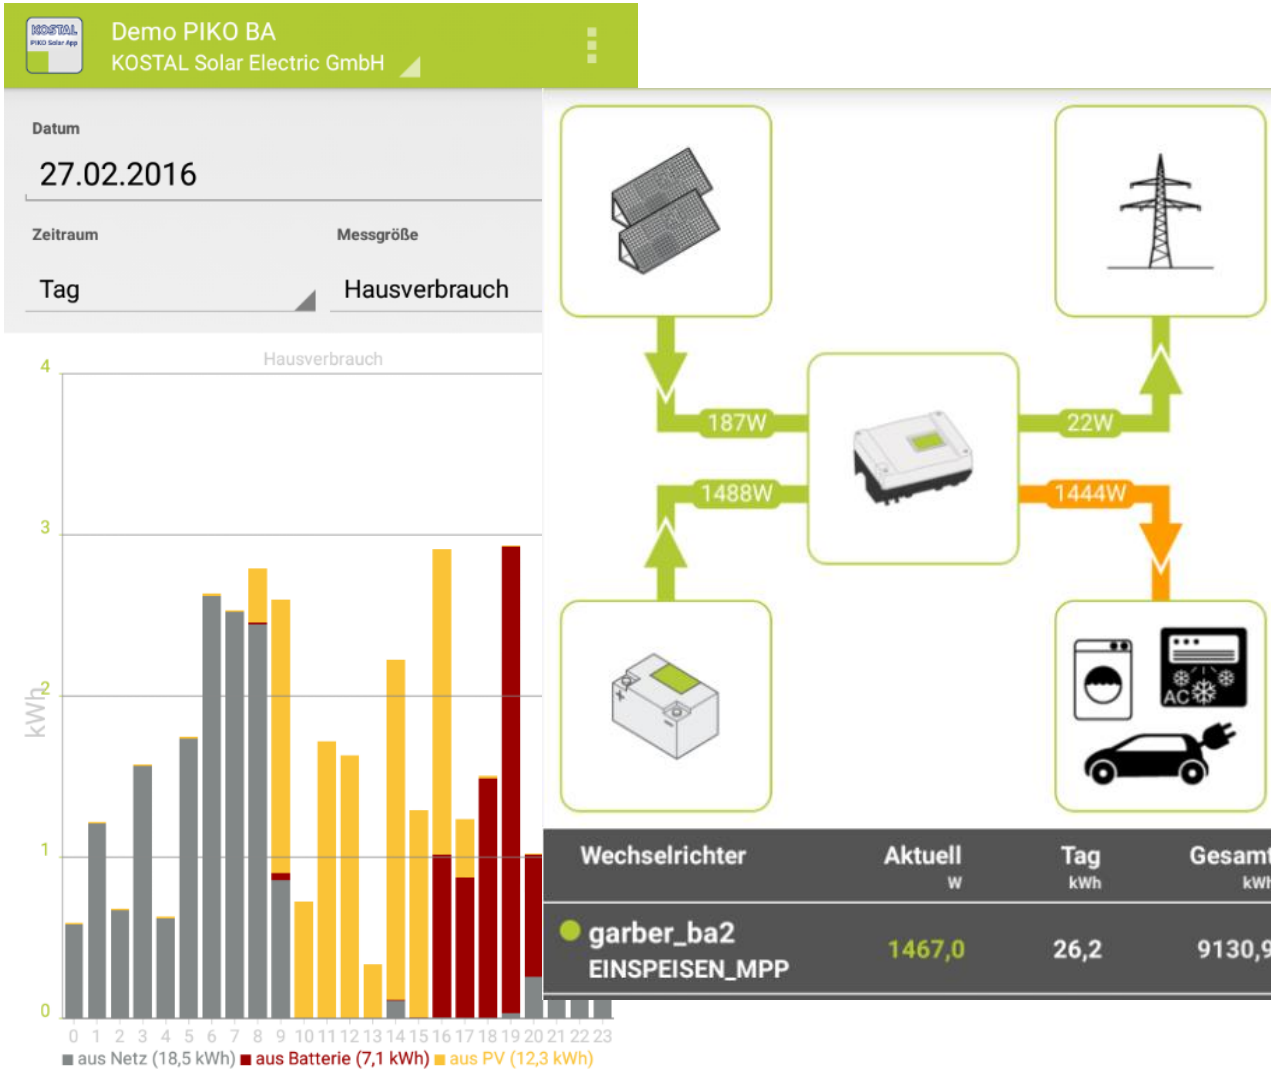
KOSTAL PIKO Solar App

Demo PIKO BA
KOSTAL Solar Electric GmbH

Datum
27.02.2016

Zeitraum
Tag

Messgröße
Hausverbrauch

Hausverbrauch

4
3
2
1
0
kWh

0 1 2 3 4 5 6 7 8 9 10 11 12 13 14 15 16 17 18 19 20 21 22 23

■ aus Netz (18,5 kWh) ■ aus Batterie (7,1 kWh) ■ aus PV (12,3 kWh)

187W
22W
1488W
1444W
AC

| Wechselrichter | Aktuell W | Tag kWh | Gesamt kWh |
|---|---|---|---|
| garber_ba2 EINSPEISEN_MPP | 1467,0 | 26,2 | 9130,9 |